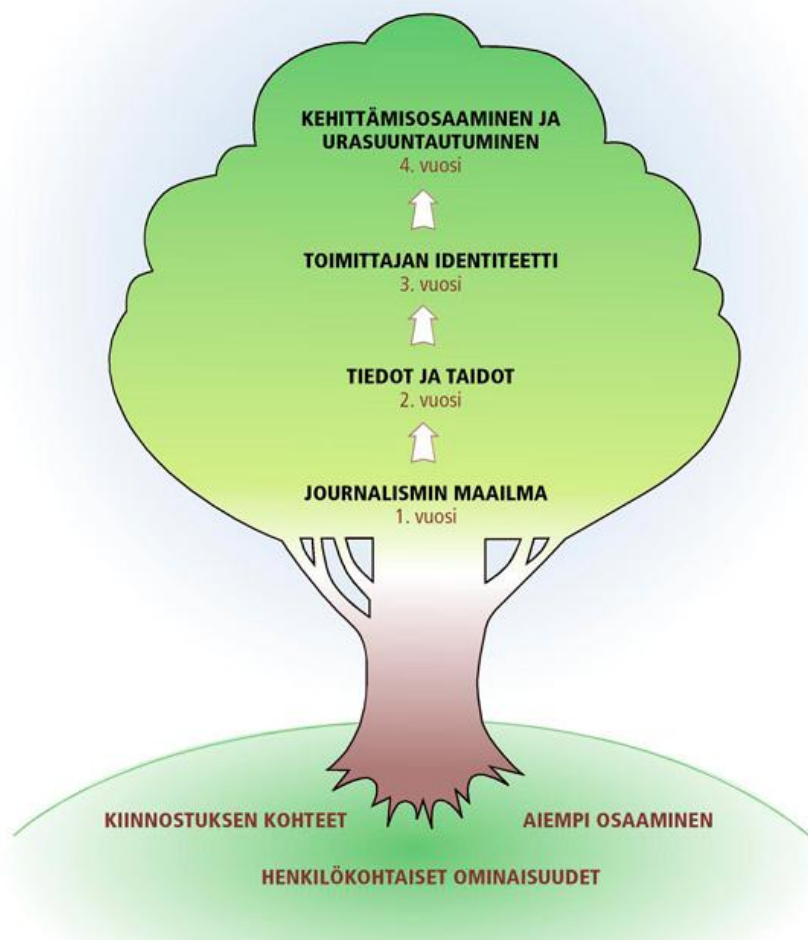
KEHITTÄMISOSAAMINEN JA URASUUNTAUTUMINEN
4. vuosi

TOIMITTAJAN IDENTITEETTI
3. vuosi

TIEDOT JA TAIDOT
2. vuosi

JOURNALISMIN MAAILMA
1. vuosi

KIINNOSTUKSEN KOHTEET

AIEMPI OSAAMINEN

HENKILÖKOHTAISET OMINAISUUDET